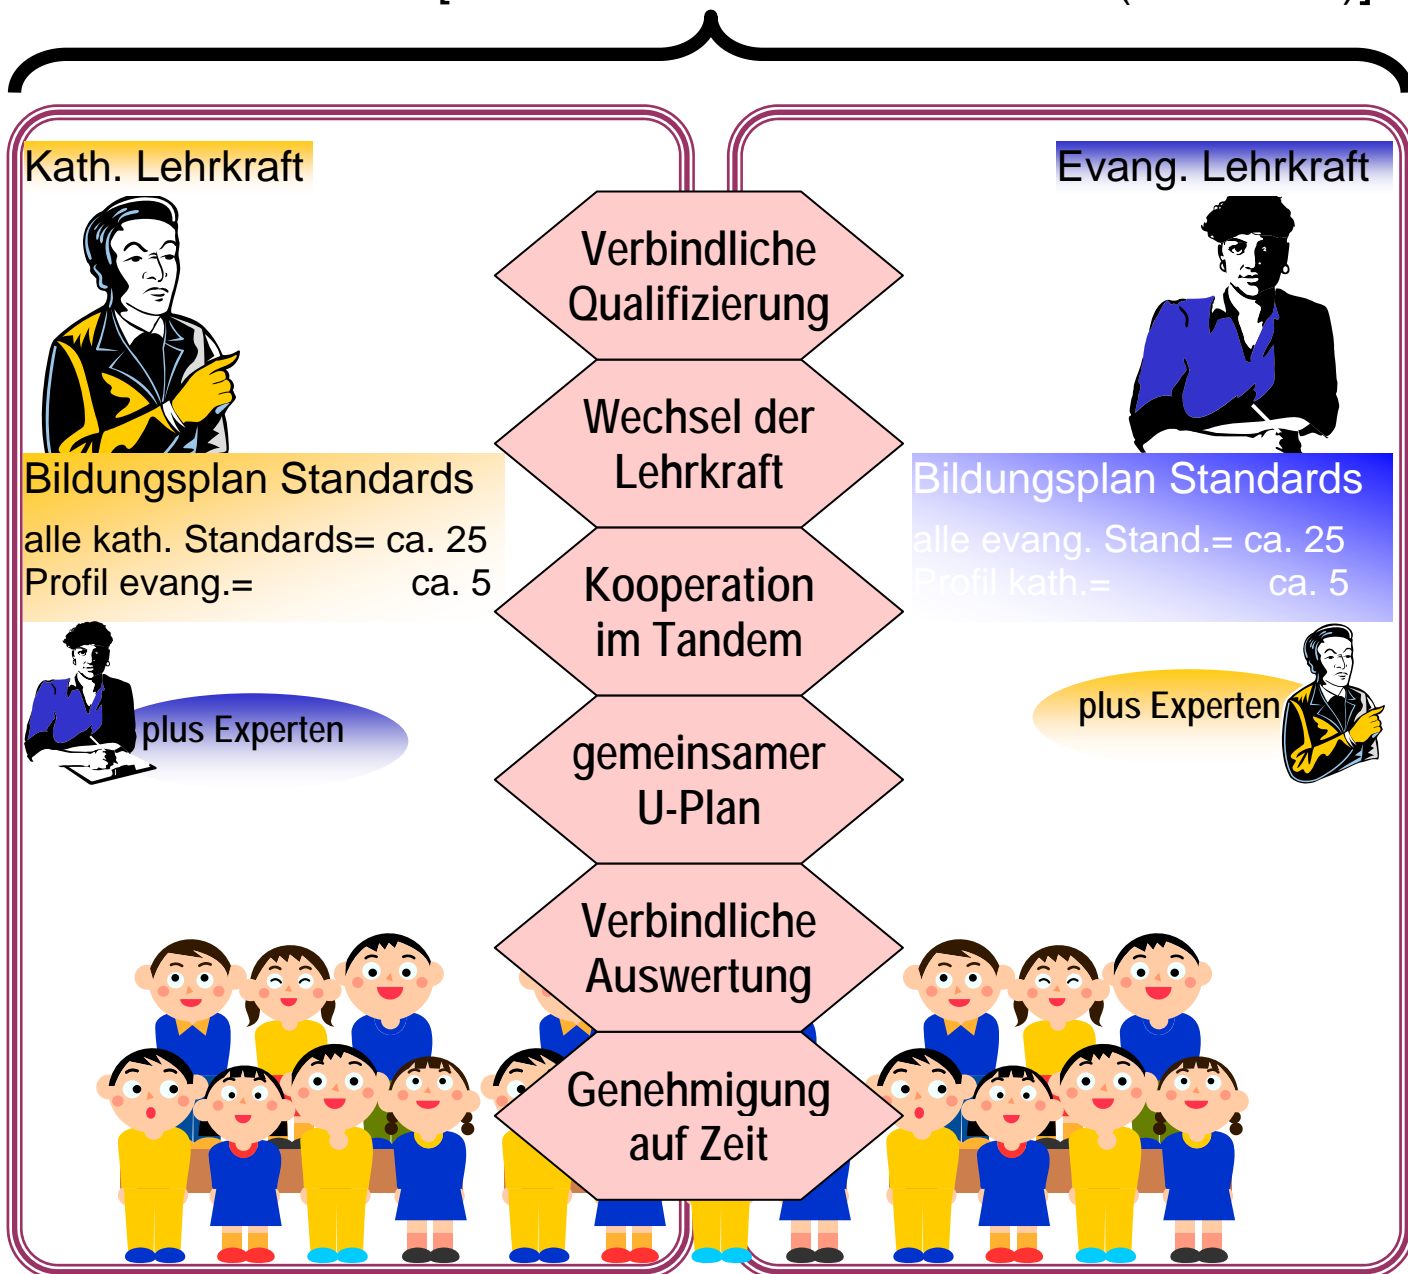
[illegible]

Kath. Lehrkraft

Evang. Lehrkraft

Verbindliche Qualifizierung

Wechsel der Lehrkraft

Kooperation im Tandem

gemeinsamer U-Plan

Verbindliche Auswertung

Genehmigung auf Zeit

Bildungsplan Standards
alle kath. Standards= ca. 25
Profil evang.= ca. 5

Bildungsplan Standards
alle evang. Stand.= ca. 25
Profil kath.= ca. 5

plus Experten

plus Experten